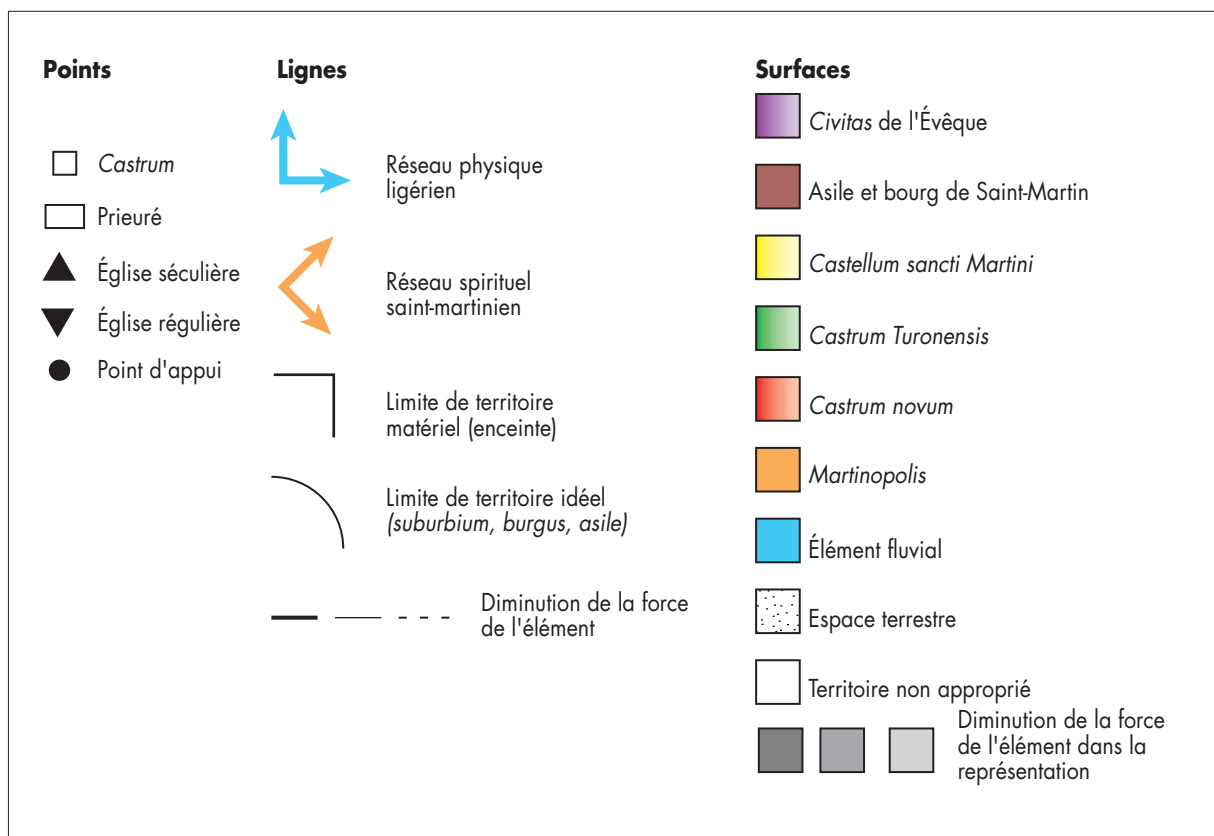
Points

Castrum

Prieuré

Église séculière

Église régulière

Point d'appui

Lignes

Réseau physique ligérien

Réseau spirituel saint-martinien

Limite de territoire matériel (enceinte)

Limite de territoire idéel (suburbium, burgus, asile)

Diminution de la force de l'élément

Surfaces

Civitas de l'Évêque

Asile et bourg de Saint-Martin

Castellum sancti Martini

Castrum Turonensis

Castrum novum

Martinopolis

Élément fluvial

Espace terrestre

Territoire non approprié

Diminution de la force de l'élément dans la représentation